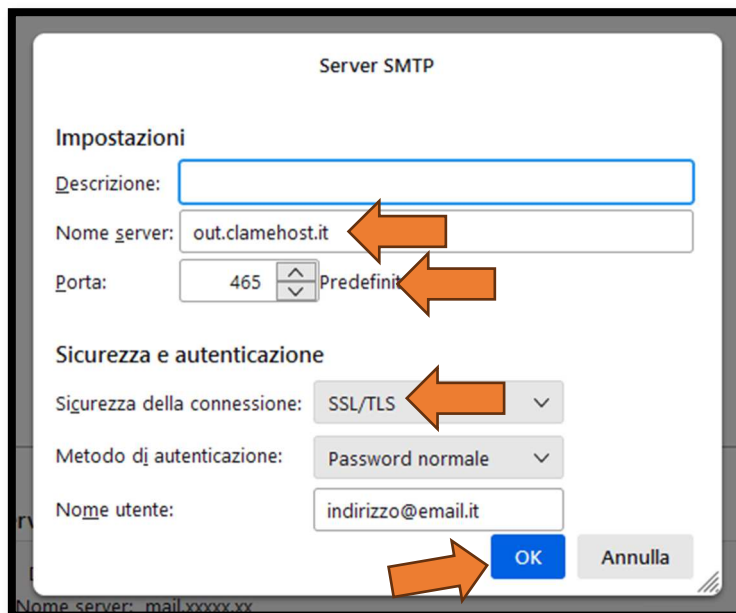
Server SMTP

Impostazioni

Descrizione:

Nome server: out.clamehost.it

Porta: 465 Predefinit

Sicurezza e autenticazione

Sicurezza della connessione: SSL/TLS

Metodo di autenticazione: Password normale

Nome utente: indirizzo@email.it

OK Annulla

rv

Nome server: mail.xxxxx.xx